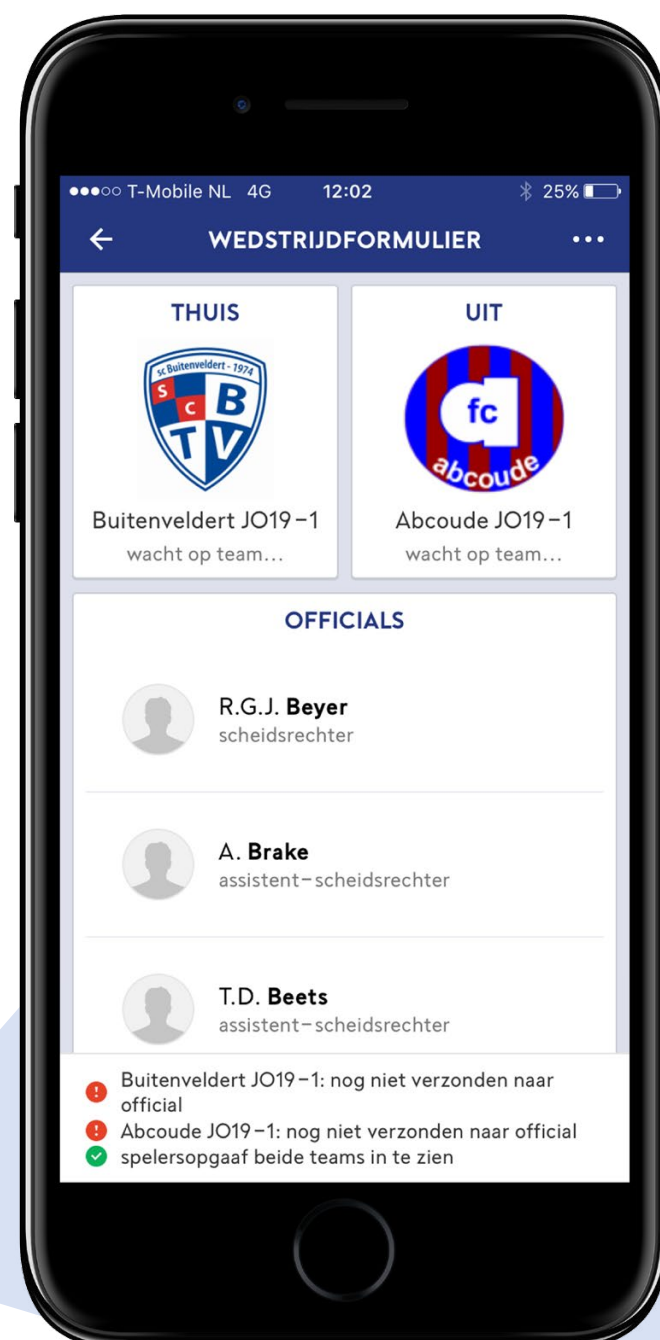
●●●○○ T-Mobile NL 4G 12:02 25%

WEDSTRIJDFORMULIER •••

THUIS

sc Buitenveldert - 1974
S C B T V

Buitenveldert JO19-1
wacht op team...

UIT

fc abcoude

Abcoude JO19-1
wacht op team...

OFFICIALS

R.G.J. **Beyer**
scheidsrechter

A. **Brake**
assistent-scheidsrechter

T.D. **Beets**
assistent-scheidsrechter

Buitenveldert JO19-1: nog niet verzonden naar official
Abcoude JO19-1: nog niet verzonden naar official
spelersopgaaf beide teams in te zien